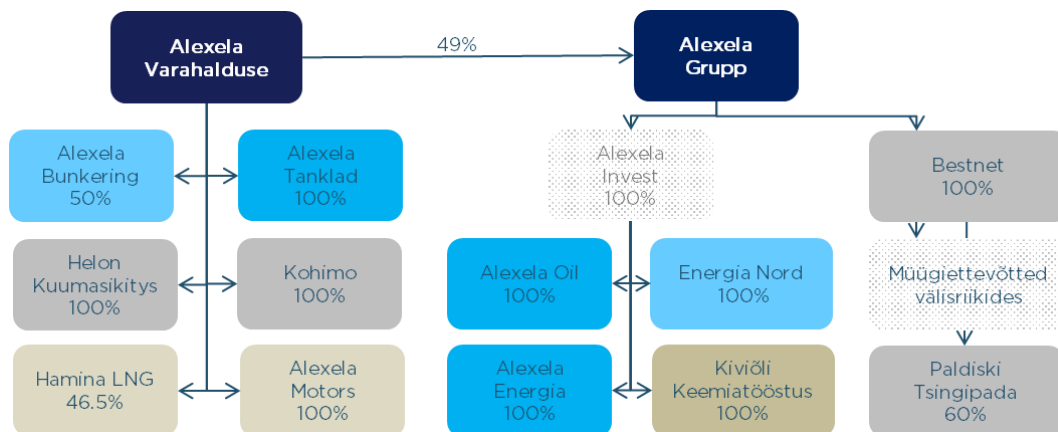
Alexela Varahalduse

49%

Alexela Grupp

Alexela Bunkering 50%

Alexela Tanklad 100%

Helon Kuumasikitys 100%

Kohimo 100%

Hamina LNG 46.5%

Alexela Motors 100%

Alexela Invest 100%

Alexela Oil 100%

Energia Nord 100%

Alexela Energia 100%

Kiviõli Keemiatööstus 100%

Bestnet 100%

Müügiettevõtted välisriikides

Paldiski Tsingipada 60%